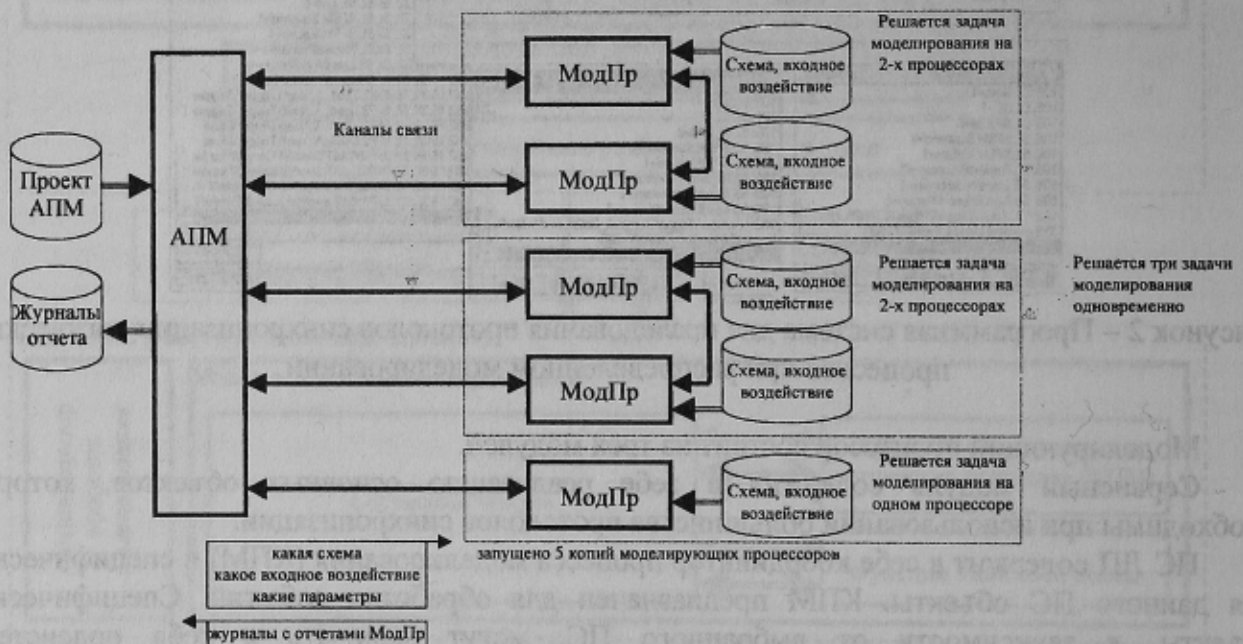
Проект АПМ

Журналы отчета

АПМ

Каналы связи

МодПр

МодПр

МодПр

МодПр

МодПр

Схема, входное воздействие

Схема, входное воздействие

Схема, входное воздействие

Схема, входное воздействие

Схема, входное воздействие

Решается задача моделирования на 2-х процессорах

Решается задача моделирования на 2-х процессорах

Решается три задачи моделирования одновременно

Решается задача моделирования на одном процессоре

запущено 5 копий моделирующих процессоров

какая схема
какое входное воздействие
какие параметры

журналы с отчетами МодПр